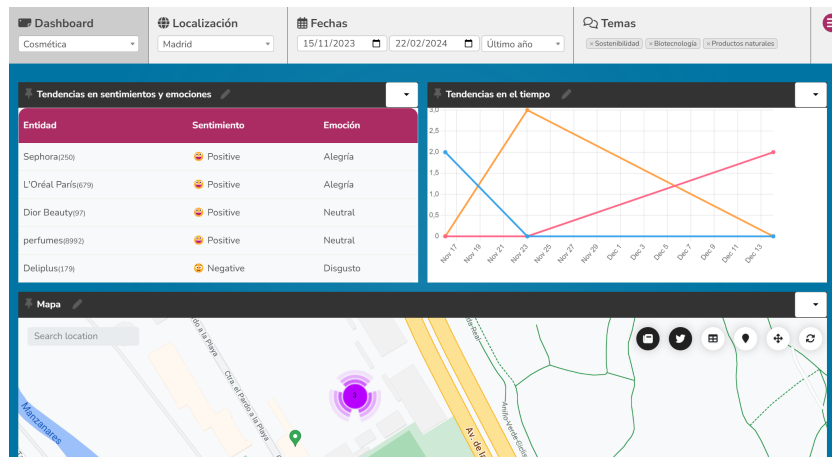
Dashboard
Cosmética
Localización
Madrid
Fechas
15/11/2023
22/02/2024
Último año
Temas
× Sostenibilidad
× Biotecnología
× Productos naturales

Tendencias en sentimientos y emociones

| Entidad | Sentimiento | Emoción |
|---|---|---|
| Sephora(250) | Positive | Alegría |
| L'Oréal París(679) | Positive | Alegría |
| Dior Beauty(97) | Positive | Neutral |
| perfumes(8992) | Positive | Neutral |
| Deliplus(179) | Negative | Disgusto |

Tendencias en el tiempo
3,0
2,5
2,0
1,5
1,0
0,5
0
Nov 17
Nov 19
Nov 21
Nov 23
Nov 25
Nov 27
Nov 29
Dec 1
Dec 3
Dec 5
Dec 7
Dec 9
Dec 11
Dec 13

Mapa
Search location
Manzanares
Ctra. el Pardo a la Playa
Av. de la
Anillo Verde Ciclista